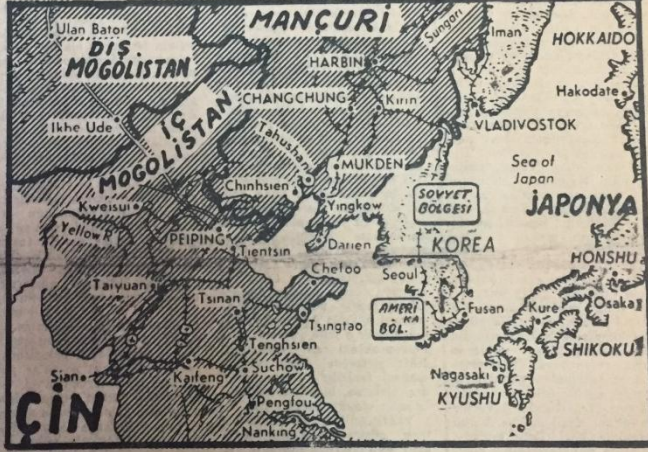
MANÇURİ
Ulan Bator
DIŞ MOGOLİSTAN
Sungari
Iman
HOKKAIDO
HARBIN
Hakodate
CHANGCHUNG
Kirin
Ikhe Ude
İÇ MOGOLİSTAN
Tahushan
VLADIVOSTOK
MUKDEN
Sea of Japan
Chinhsien
SOVYET BÖLGESİ
JAPONYA
Kweisui
Yingkow
Yellow R.
PEIPING
Tientsin
Darien
KOREA
Chefoo
HONSHU
Seoul
Taiyuan
Tsinan
AMERİKA BÖL.
Fusan
Kure
Osaka
Tsingtao
SHIKOKU
Tenghsien
Sian
Kaifeng
Suchow
Nagasaki
KYUSHU
ÇİN
Pengtou
Nanking